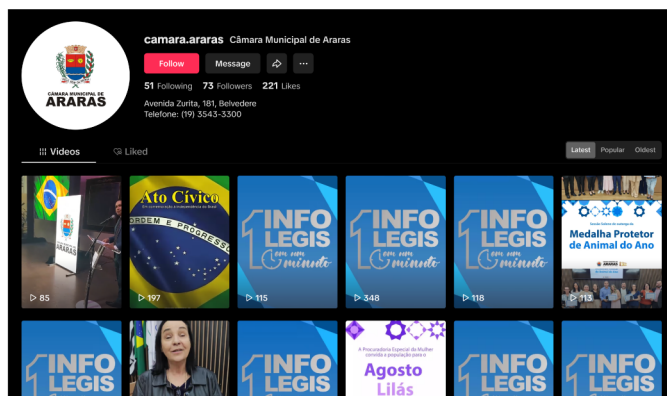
CÂMARA MUNICIPAL DE
ARARAS

camara.araras Câmara Municipal de Araras

Follow Message

51 Following 73 Followers 221 Likes

Avenida Zurita, 181, Belvedere
Telefone: (19) 3543-3300

Videos Liked

Latest Popular Oldest

ARARAS
85

Ato Cívico
ORDEM E PROGRESSO
197

1 INFO LEGIS em um minuto
115

1 INFO LEGIS em um minuto
348

1 INFO LEGIS em um minuto
118

Medalha Protetor de Animal do Ano
113

1 INFO LEGIS

1 INFO LEGIS

A Procuradoria Especial da Mulher convida a população para o
Agosto Lilás

1 INFO LEGIS

1 INFO LEGIS